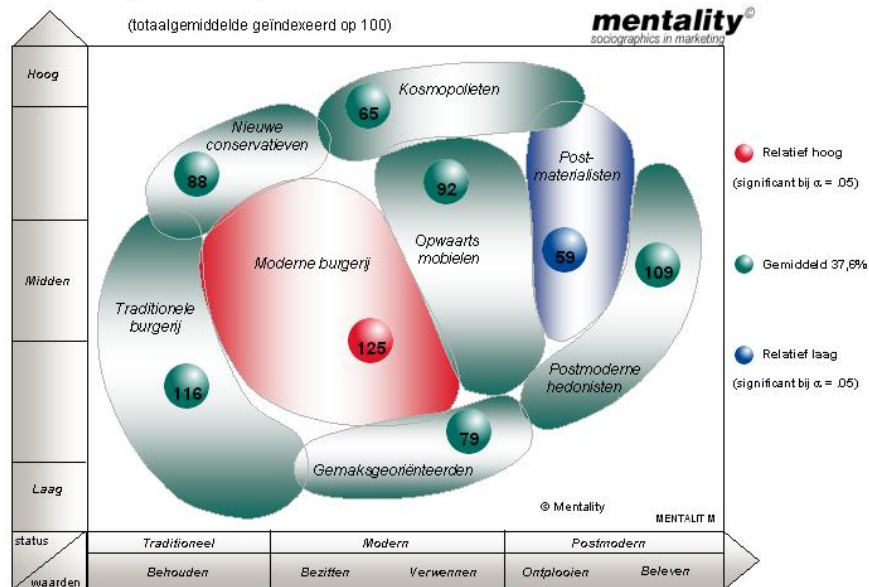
(totaalgemiddelde geïndexeerd op 100)

mentality©
sociographics in marketing

Hoog

Midden

Laag

Kosmopolieten
65

Nieuwe conservatieven
88

Post-materialisten

92

Opwaarts mobielen

Moderne burgerij

59

109

Traditionele burgerij

125

116

Postmoderne hedonisten

79

Gemaksgeoriënteerden

© Mentality

MENTALIT M

Relatief hoog
(significant bij $\alpha$ = .05)

Gemiddeld 37,6%

Relatief laag
(significant bij $\alpha$ = .05)

status

waarden

| Traditioneel | Modern | | Postmodern | |
|---|---|---|---|---|
| Behouden | Bezitten | Verwennen | Ontplooien | Beleven |